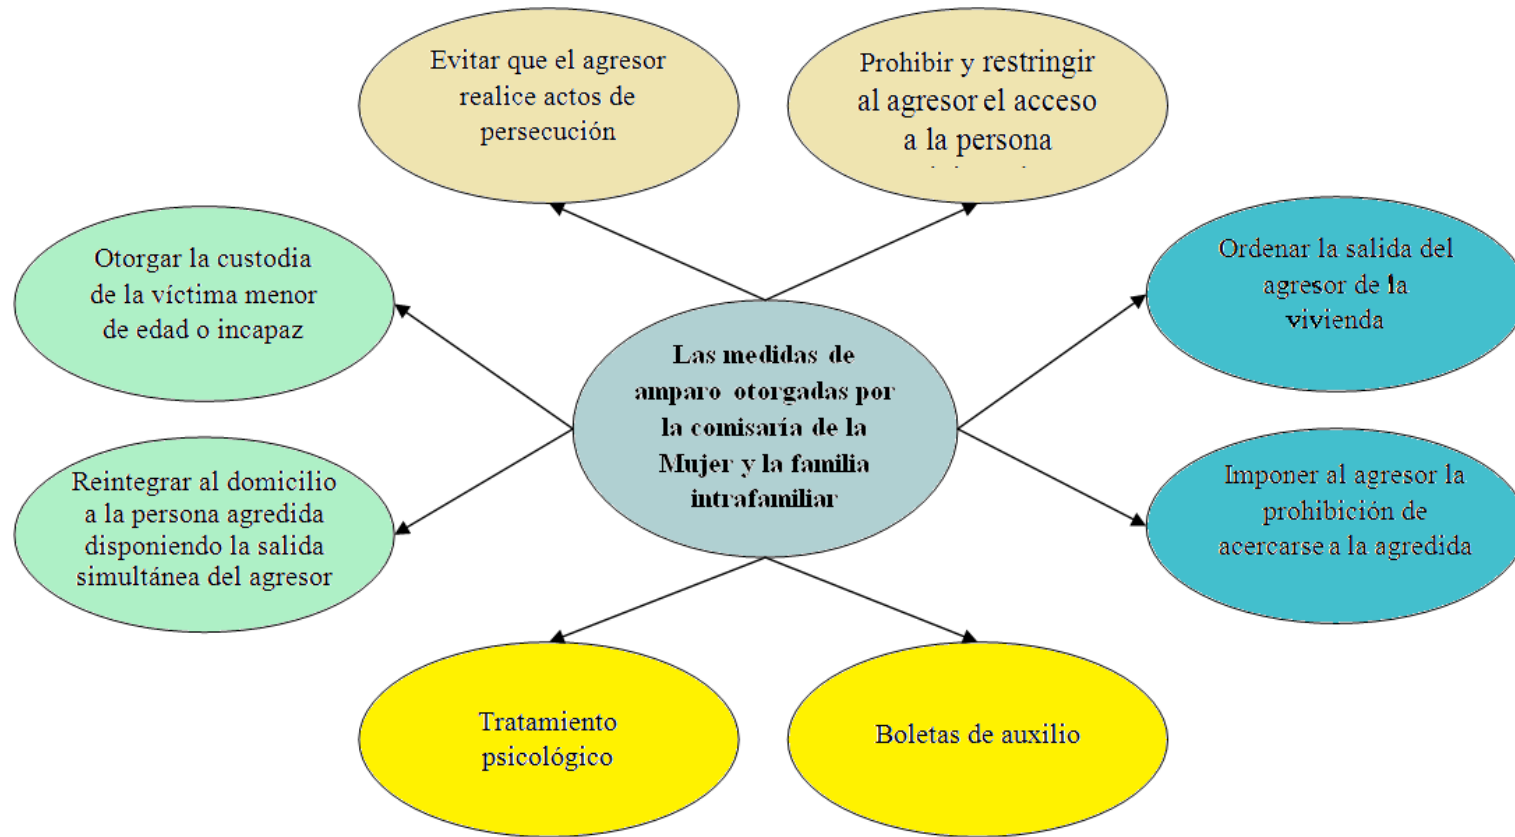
Evitar que el agresor realice actos de persecución

Prohibir y restringir al agresor el acceso a la persona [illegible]

Otorgar la custodia de la víctima menor de edad o incapaz

Ordenar la salida del agresor de la vivienda

Las medidas de amparo otorgadas por la comisaría de la Mujer y la familia intrafamiliar

Reintegrar al domicilio a la persona agredida disponiendo la salida simultánea del agresor

Imponer al agresor la prohibición de acercarse a la agredida

Tratamiento psicológico

Boletas de auxilio